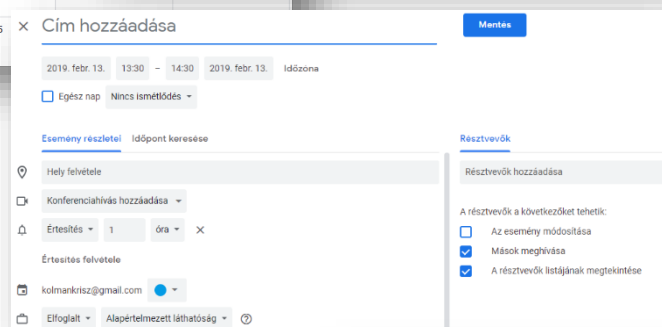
× Cím hozzáadása

Mentés

2019. febr. 13. 13:30 – 14:30 2019. febr. 13. Időzóna

Egész nap Nincs ismétlődés

Esemény részletei Időpont keresése

Hely felvétele

Konferenciahívás hozzáadása

Értesítés 1 óra ×

Értesítés felvétele

kolmankrisz@gmail.com

Elfoglalt Alapértelmezett láthatóság ?

Résztvevők

Résztvevők hozzáadása

A résztvevők a következőket tehetik:

Az esemény módosítása

Mások meghívása

A résztvevők listájának megtekintése